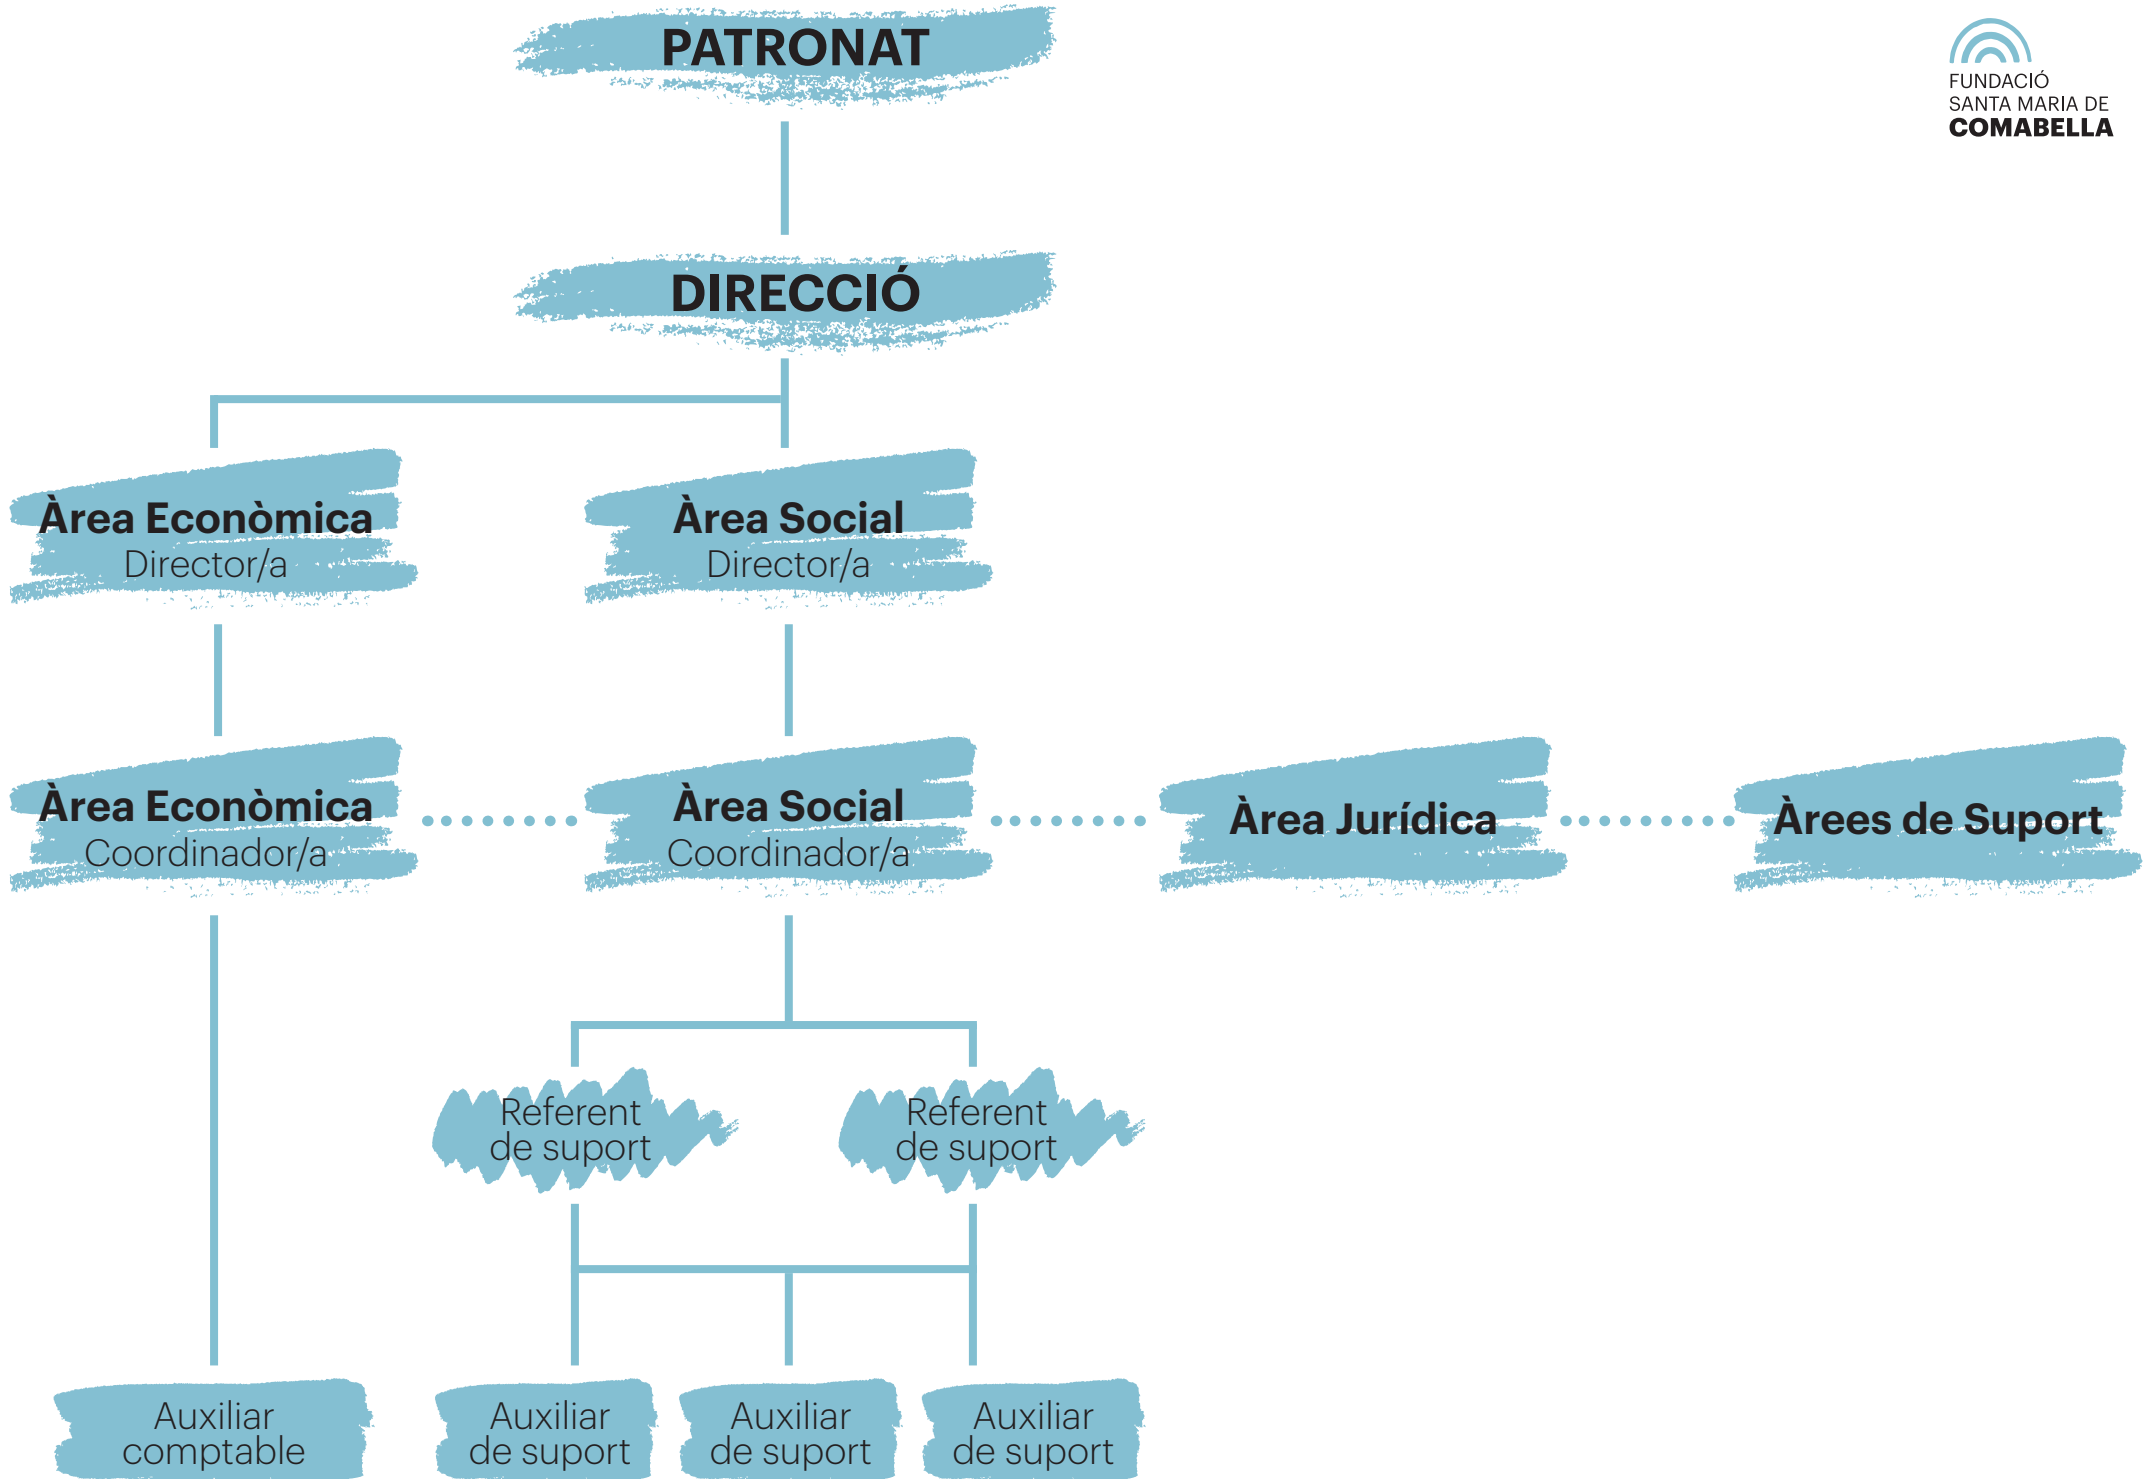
FUNDACIÓ
SANTA MARIA DE
COMABELLA

PATRONAT

DIRECCIÓ

Àrea Econòmica
Director/a

Àrea Social
Director/a

Àrea Econòmica
Coordinador/a

Àrea Social
Coordinador/a

Àrea Jurídica

Àrees de Suport

Referent de suport

Referent de suport

Auxiliar comptable

Auxiliar de suport

Auxiliar de suport

Auxiliar de suport